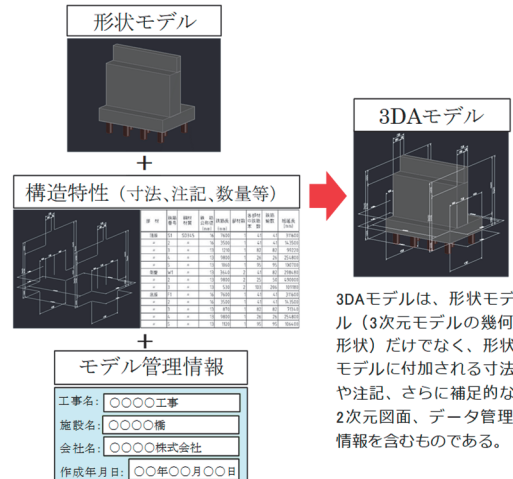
形状モデル

+

構造特性（寸法、注記、数量等）

+

モデル管理情報

工事名：○○○○工事

施設名：○○○○橋

会社名：○○○○株式会社

作成年月日：○○年○○月○○日

3DAモデル

3DAモデルは、形状モデル（3次元モデルの幾何形状）だけでなく、形状モデルに付加される寸法や注記、さらに補足的な2次元図面、データ管理情報を含むものである。